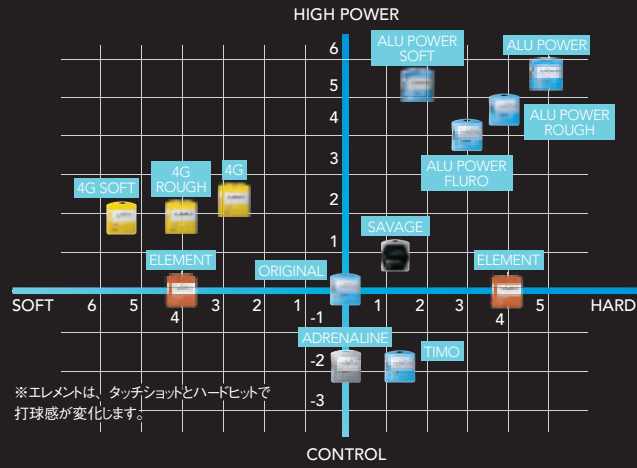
HIGH POWER

6
5
4
3
2
1
-1
-2
-3

ALU POWER SOFT

ALU POWER

ALU POWER ROUGH

ALU POWER FLURO

4G SOFT

4G ROUGH

4G

SAVAGE

ELEMENT

ORIGINAL

ELEMENT

SOFT 6 5 4 3 2 1 1 2 3 4 5 HARD

4

4

ADRENALINE

TIMO

※エレメントは、タッチショットとハードヒットで打球感が変化します。

CONTROL